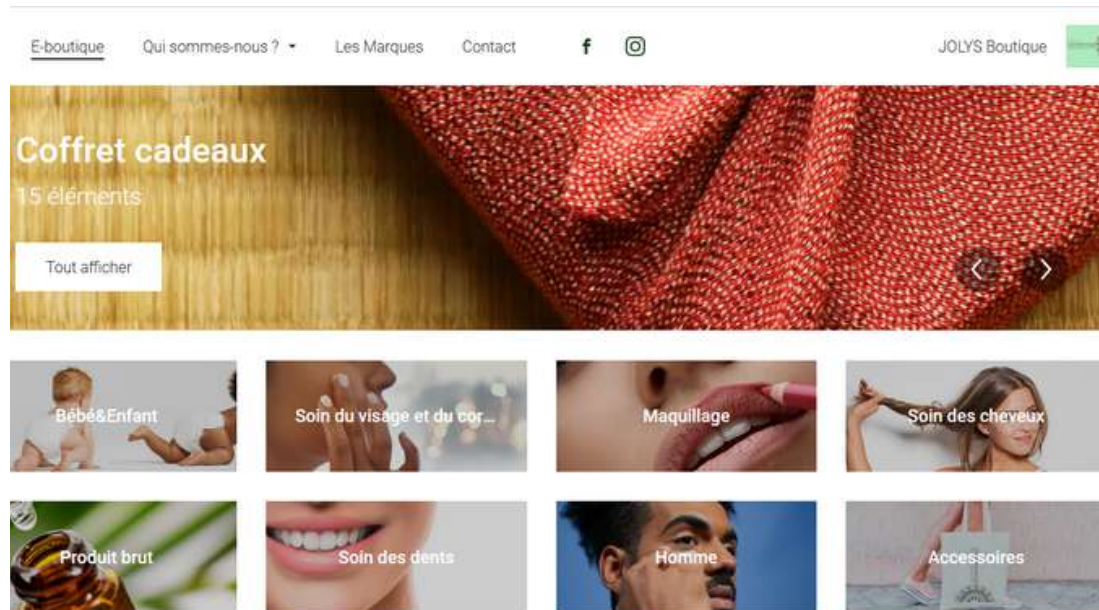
E-boutique Qui sommes-nous ? Les Marques Contact f

JOLYS Boutique

Coffret cadeaux

15 éléments

Tout afficher

Bébé&Enfant

Soin du visage et du cor...

Maquillage

Soin des cheveux

Produit brut

Soin des dents

Homme

Accessoires